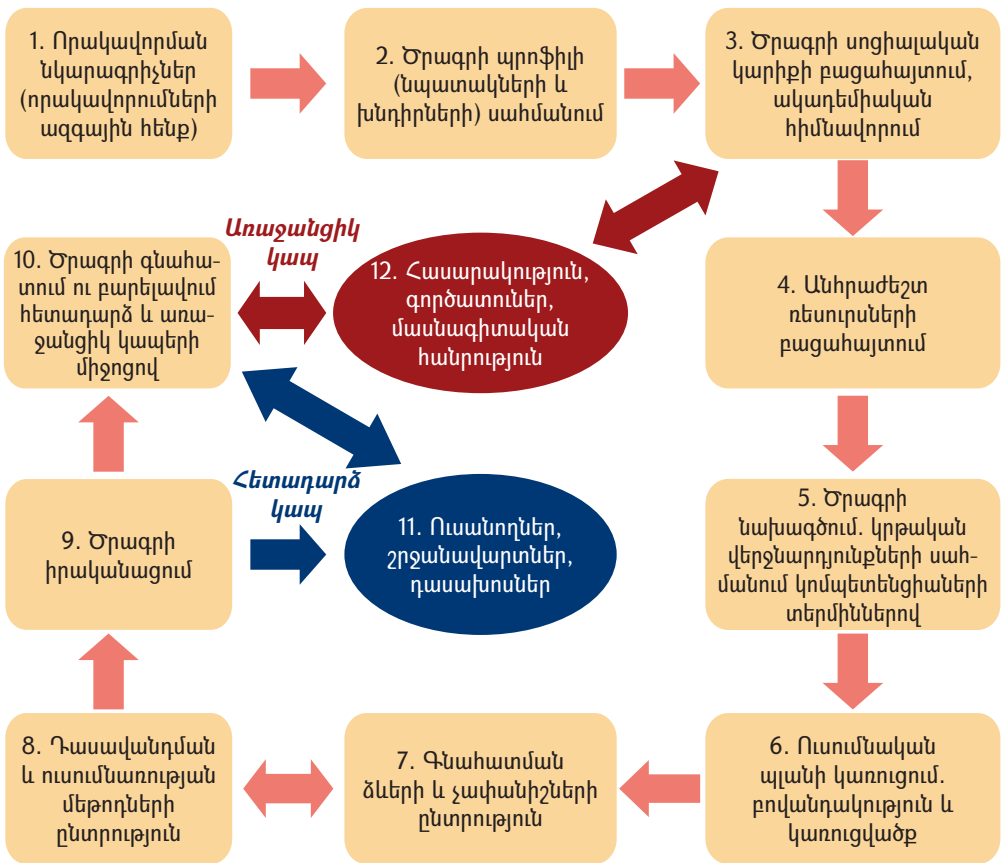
1. Որակավորման նկարագրիչներ (որակավորումների ազգային հենք)

2. Ծրագրի պրոֆիլի (նպատակների և խնդիրների) սահմանում

3. Ծրագրի սոցիալական կարիքի բացահայտում, ակադեմիական հիմնավորում

Առաջանցիկ կապ

10. Ծրագրի գնահատում ու բարելավում հետադարձ և առաջանցիկ կապերի միջոցով

12. Հասարակություն, գործատուներ, մասնագիտական հանրություն

4. Անհրաժեշտ ռեսուրսների բացահայտում

Հետադարձ կապ

9. Ծրագրի իրականացում

11. Ուսանողներ, շրջանավարտներ, դասախոսներ

5. Ծրագրի նախագծում. կրթական վերջնարդյունքների սահմանում կոմպետենցիաների տերմիններով

8. Դասավանդման և ուսումնառության մեթոդների ընտրություն

7. Գնահատման ձևերի և չափանիշների ընտրություն

6. Ուսումնական պլանի կառուցում. բովանդակություն և կառուցվածք